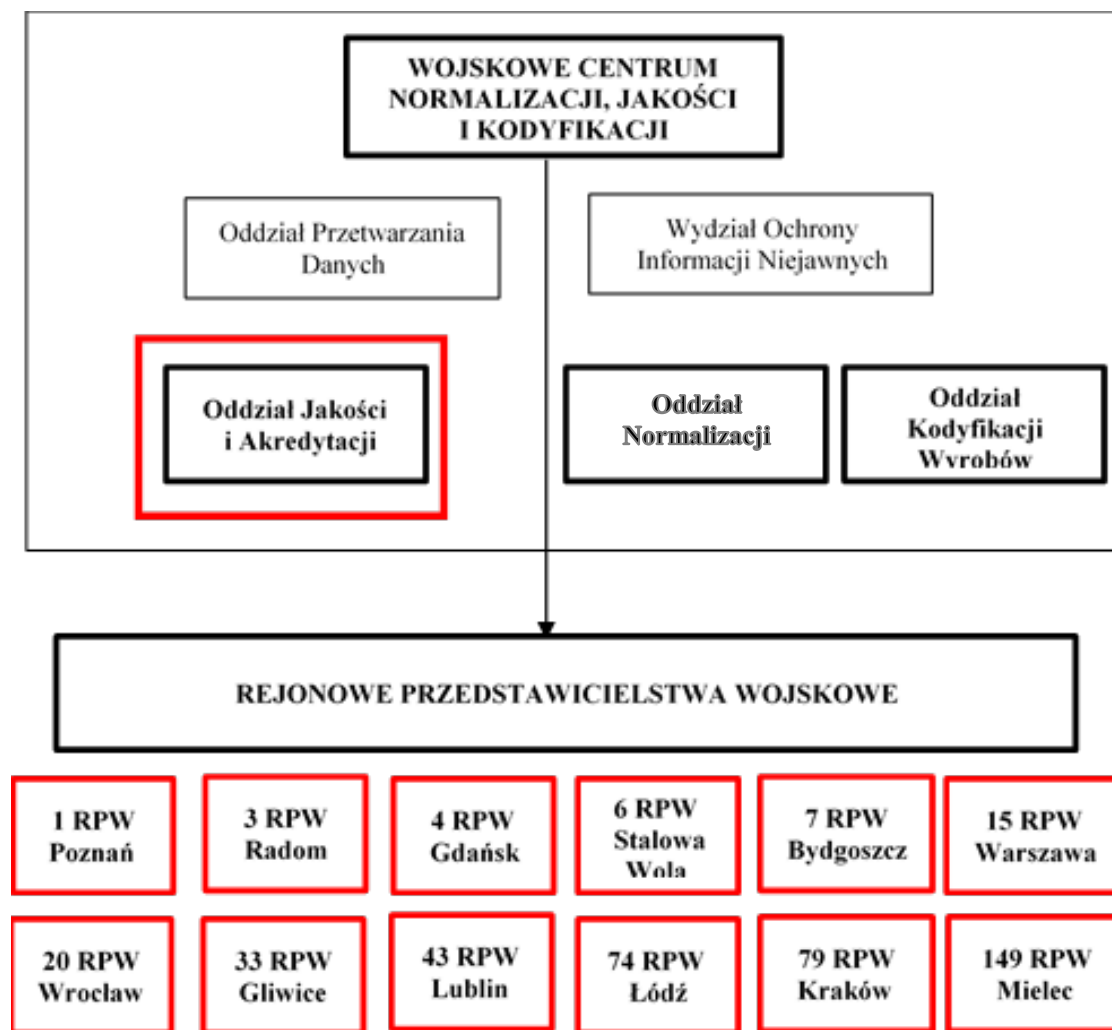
WOJSKOWE CENTRUM NORMALIZACJI, JAKOŚCI I KODYFIKACJI

Oddział Przetwarzania Danych

Wydział Ochrony Informacji Niejawnych

Oddział Jakości i Akredytacji

Oddział Normalizacji

Oddział Kodyfikacji Wyrobów

REJONOWE PRZEDSTAWICIELSTWA WOJSKOWE

1 RPW Poznań

3 RPW Radom

4 RPW Gdańsk

6 RPW Stalowa Wola

7 RPW Bydgoszcz

15 RPW Warszawa

20 RPW Wrocław

33 RPW Gliwice

43 RPW Lublin

74 RPW Łódź

79 RPW Kraków

149 RPW Mielec